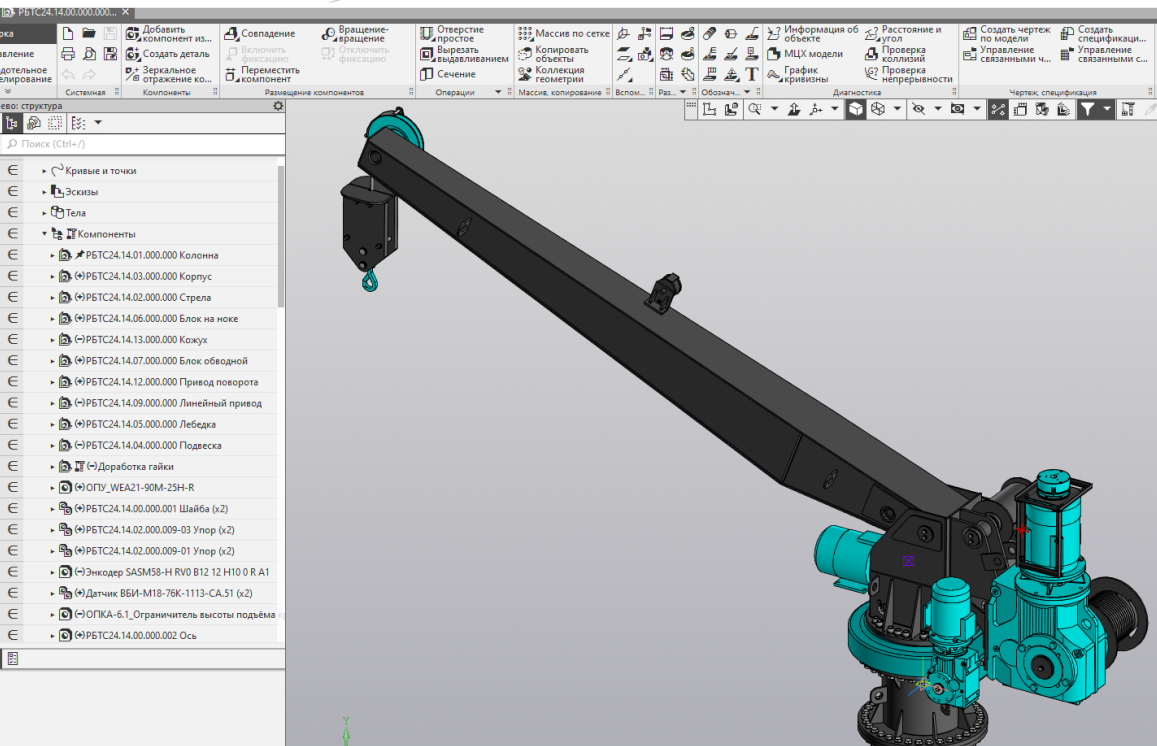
РБТС24.14.00.000.000...

рка
управление
дотельное елирование

Добавить компонент из...
Создать деталь
Зеркальное отражение ко...
Системная
Компоненты
Совпадение
Включить фиксацию
Переместить компонент
Вращение-вращение
Отключить фиксацию
Размещение компонентов
Отверстие простое
Вырезать выдавливанием
Сечение
Операции
Массив по сетке
Копировать объекты
Коллекция геометрии
Массив, копирование
Вспом...
Раз...
Обознач...
Информация об объекте
МЦХ модели
График кривизны
Расстояние и угол
Проверка коллизий
Проверка непрерывности
Диагностика
Создать чертеж по модели
Управление связанными ч...
Создать спецификаци...
Управление связанными с...
Чертеж, спецификация

ево: структура
Поиск (Ctrl+/)
Кривые и точки
Эскизы
Тела
Компоненты
РБТС24.14.01.000.000 Колонна
(+)РБТС24.14.03.000.000 Корпус
(+)РБТС24.14.02.000.000 Стрела
(+)РБТС24.14.06.000.000 Блок на ноке
(-)РБТС24.14.13.000.000 Кожух
(+)РБТС24.14.07.000.000 Блок обводной
(+)РБТС24.14.12.000.000 Привод поворота
(-)РБТС24.14.09.000.000 Линейный привод
(+)РБТС24.14.05.000.000 Лебедка
(-)РБТС24.14.04.000.000 Подвеска
(-)Доработка гайки
(+)ОПУ_WEA21-90M-25H-R
(+)РБТС24.14.00.000.001 Шайба (x2)
(+)РБТС24.14.02.000.009-03 Упор (x2)
(+)РБТС24.14.02.000.009-01 Упор (x2)
(-)Энкодер SASM58-H RV0 B12 12 H10 0 R A1
(+)Датчик ВБИ-М18-76К-1113-СА.51 (x2)
(-)ОПКА-6.1_Ограничитель высоты подъёма
(+)РБТС24.14.00.000.002 Ось